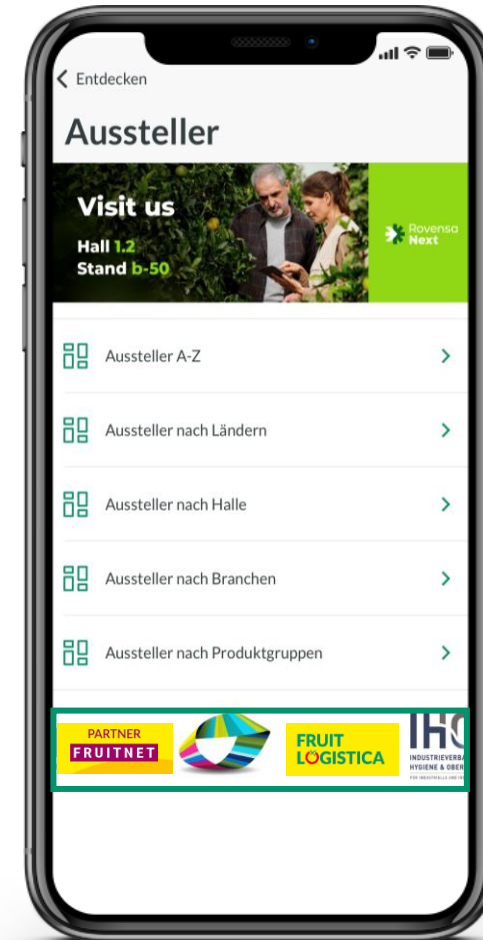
Entdecken

Aussteller

Visit us
Hall 1.2
Stand b-50

Rovensa Next

Aussteller A-Z

Aussteller nach Ländern

Aussteller nach Halle

Aussteller nach Branchen

Aussteller nach Produktgruppen

PARTNER
FRUITNET

FRUIT LOGISTICA

IH
INDUSTRIEVERBA
HYGIENE & OBER
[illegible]